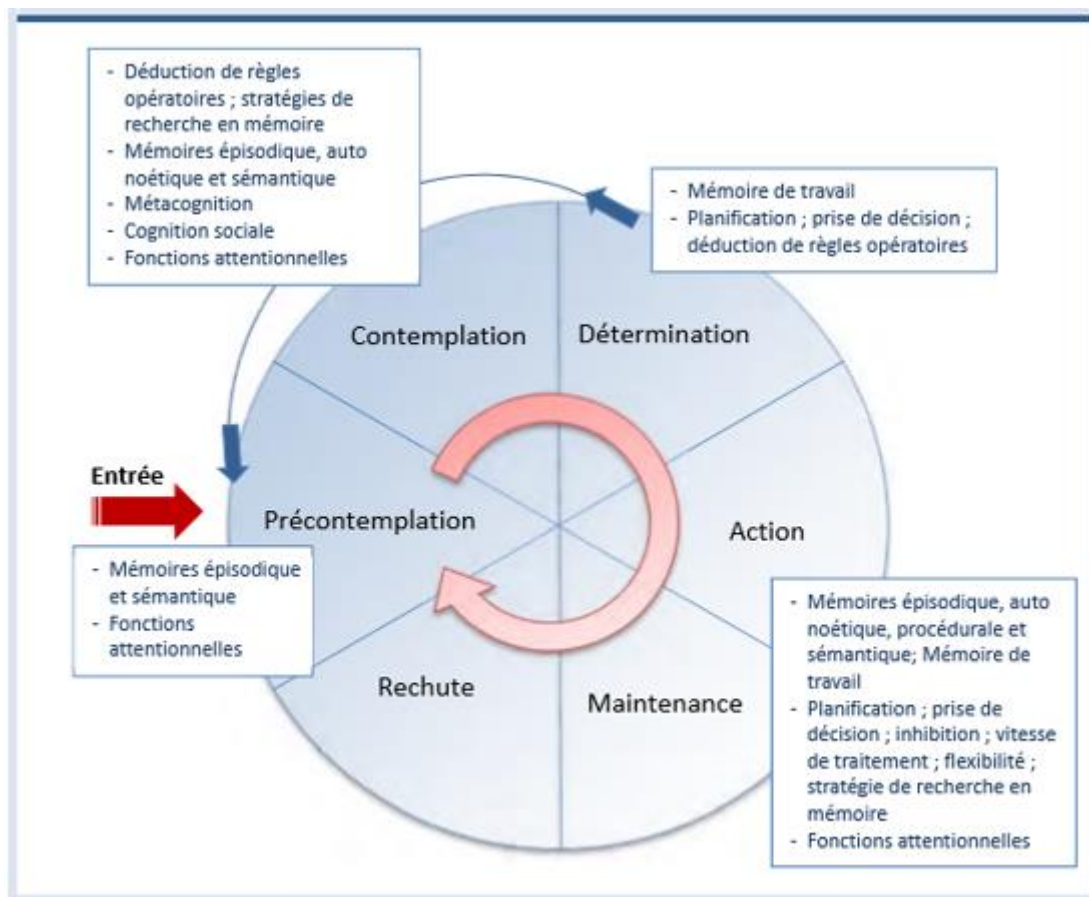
- Déduction de règles opératoires ; stratégies de recherche en mémoire
- Mémoires épisodique, auto noétique et sémantique
- Métacognition
- Cognition sociale
- Fonctions attentionnelles

- Mémoire de travail
- Planification ; prise de décision ; déduction de règles opératoires

Contemplation

Détermination

Entrée

Précontemplation

Action

- Mémoires épisodique et sémantique
- Fonctions attentionnelles

Rechute

Maintenance

- Mémoires épisodique, auto noétique, procédurale et sémantique; Mémoire de travail
- Planification ; prise de décision ; inhibition ; vitesse de traitement ; flexibilité ; stratégie de recherche en mémoire
- Fonctions attentionnelles